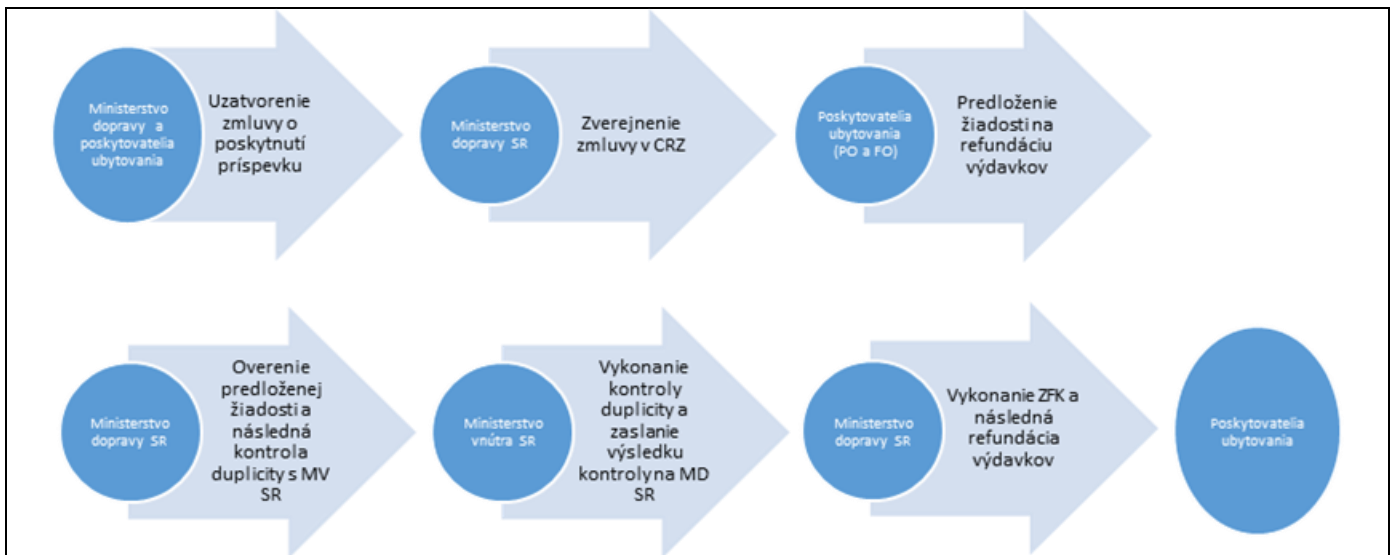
Ministerstvo dopravy a poskytovatelia ubytovania

Uzatvorenie zmluvy o poskytnutí príspevku

Ministerstvo dopravy SR

Zverejnenie zmluvy v CRZ

Poskytovatelia ubytovania (PO a FO)

Predloženie žiadosti na refundáciu výdavkov

Ministerstvo dopravy SR

Overenie predloženej žiadosti a následná kontrola duplicity s MV SR

Ministerstvo vnútra SR

Vykonanie kontroly duplicity a zaslanie výsledku kontroly na MD SR

Ministerstvo dopravy SR

Vykonanie ZFK a následná refundácia výdavkov

Poskytovatelia ubytovania